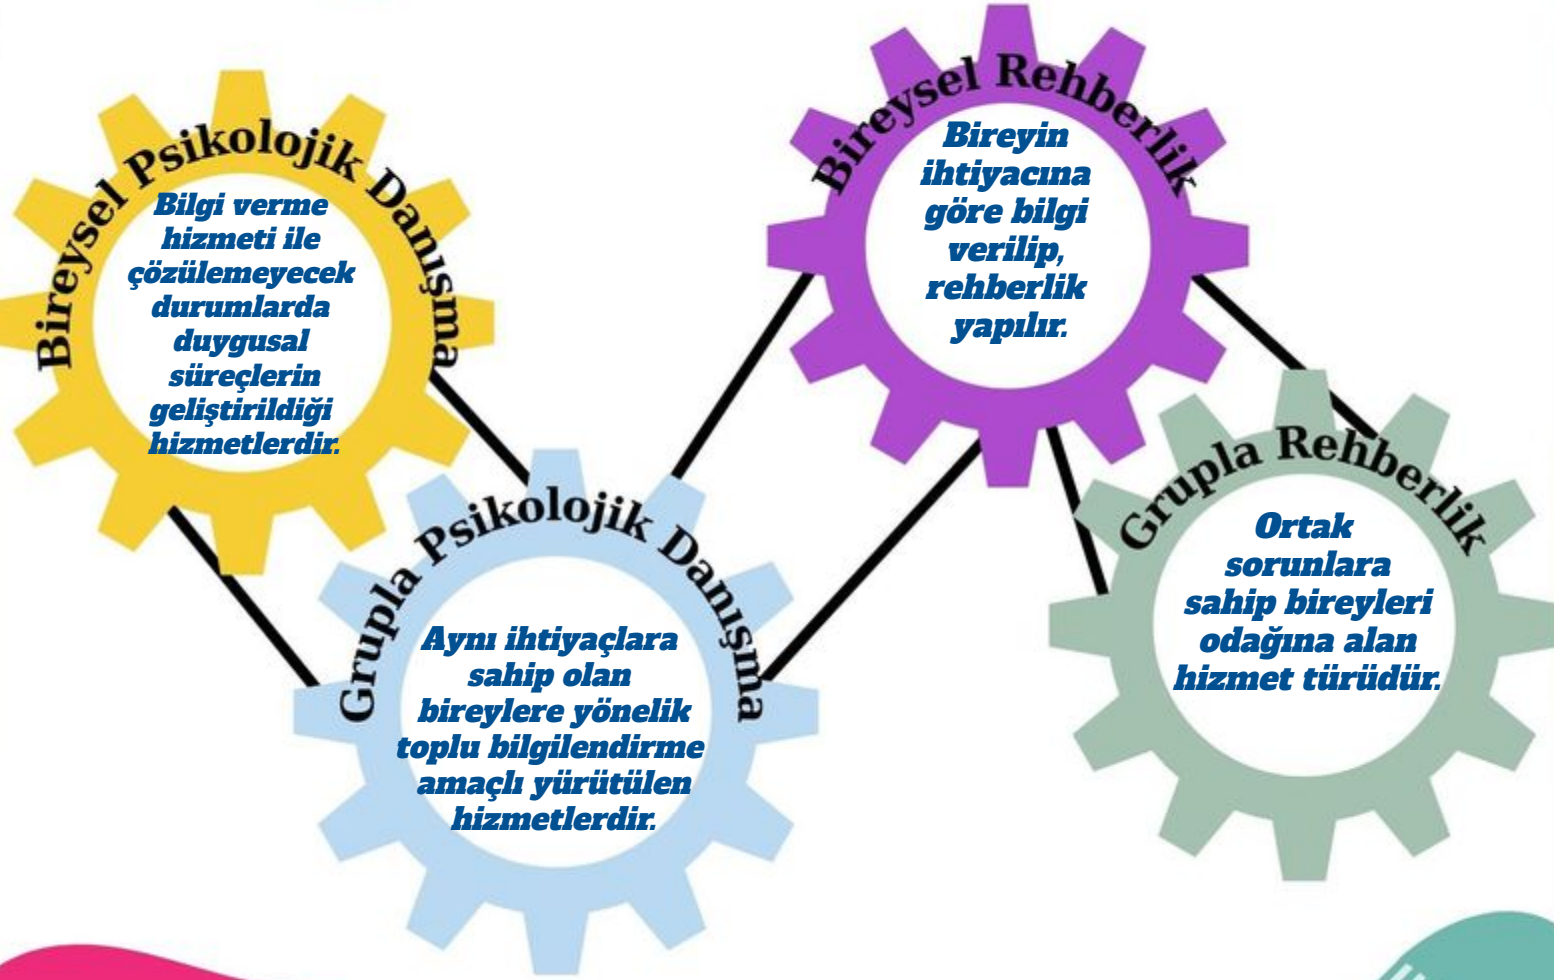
Bireysel Psikolojik Danışma

Bilgi verme hizmeti ile çözülemeyecek durumlarda duygusal süreçlerin geliştirildiği hizmetlerdir.

Bireysel Rehberlik

Bireyin ihtiyacına göre bilgi verilip, rehberlik yapılır.

Grupla Psikolojik Danışma

Aynı ihtiyaçlara sahip olan bireylere yönelik toplu bilgilendirme amaçlı yürütülen hizmetlerdir.

Grupla Rehberlik

Ortak sorunlara sahip bireyleri odağına alan hizmet türüdür.